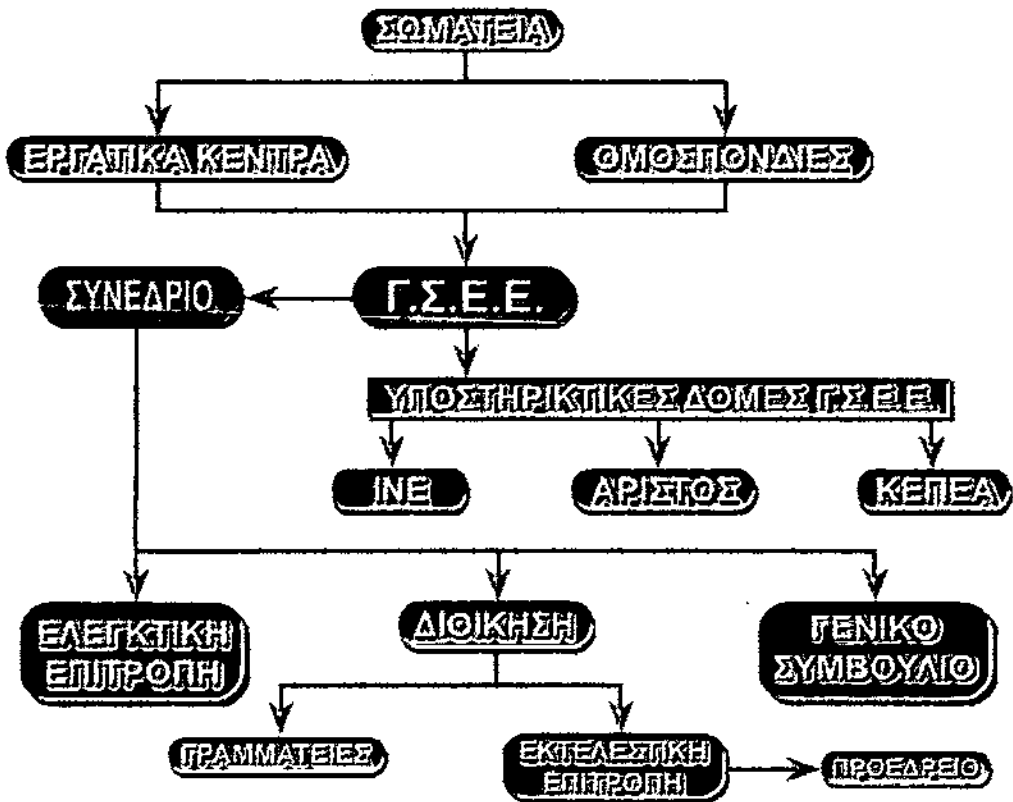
ΣΩΜΑΤΕΙΑ

ΕΡΓΑΤΙΚΑ ΚΕΝΤΡΑ

ΟΜΟΣΠΟΝΔΙΕΣ

ΣΥΝΕΔΡΙΟ

Γ.Σ.Ε.Ε.

ΥΠΟΣΤΗΡΙΚΤΙΚΕΣ ΔΟΜΕΣ Γ.Σ.Ε.Ε.

ΙΝΕ

ΑΡΙΣΤΟΣ

ΚΕΠΕΑ

ΕΛΕΓΚΤΙΚΗ ΕΠΙΤΡΟΠΗ

ΔΙΟΙΚΗΣΗ

ΓΕΝΙΚΟ ΣΥΜΒΟΥΛΙΟ

ΓΡΑΜΜΑΤΕΙΕΣ

ΕΚΤΕΛΕΣΤΙΚΗ ΕΠΙΤΡΟΠΗ

ΠΡΟΕΔΡΕΙΟ